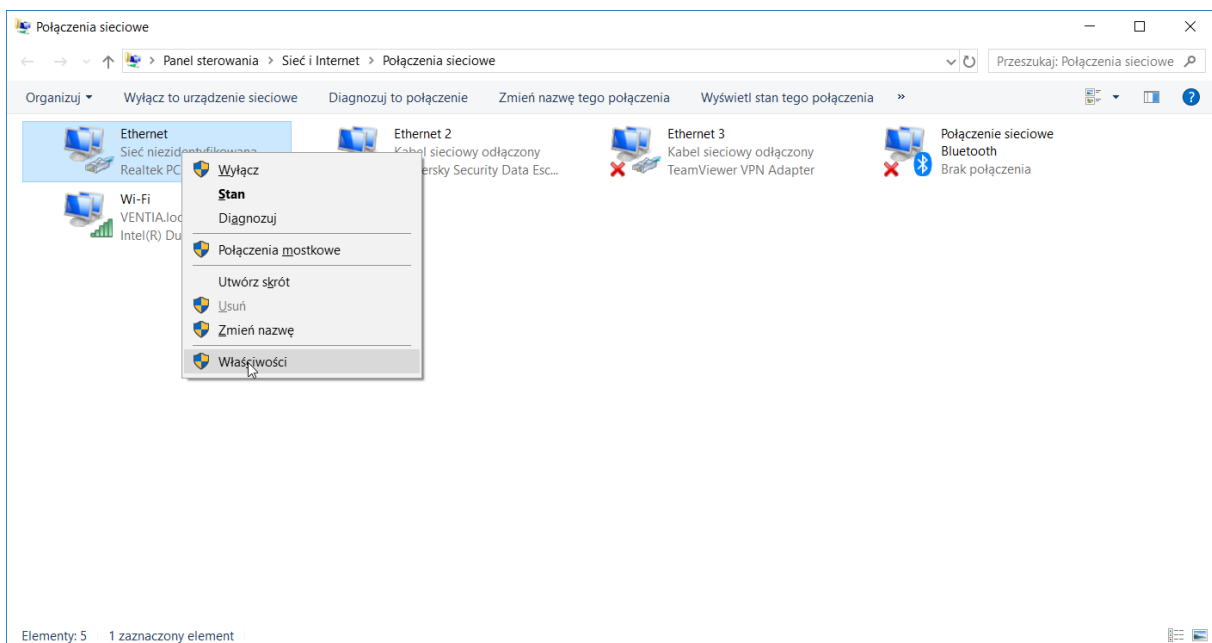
Połączenia sieciowe

Panel sterowania > Sieć i Internet > Połączenia sieciowe

Przeszukaj: Połączenia sieciowe

Organizuj ▾ Wyłącz to urządzenie sieciowe Diagnozuj to połączenie Zmień nazwę tego połączenia Wyświetl stan tego połączenia »

Ethernet
Sieć niezidentyfikowana
Realtek PC

Ethernet 2
Kabel sieciowy odłączony
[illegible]ersky Security Data Esc...

Ethernet 3
Kabel sieciowy odłączony
TeamViewer VPN Adapter

Połączenie sieciowe Bluetooth
Brak połączenia

Wi-Fi
VENTIA.loc
Intel(R) Du

Wyłącz
Stan
Diagnozuj
Połączenia mostkowe
Utwórz skrót
Usuń
Zmień nazwę
Właściwości

Elementy: 5 1 zaznaczony element